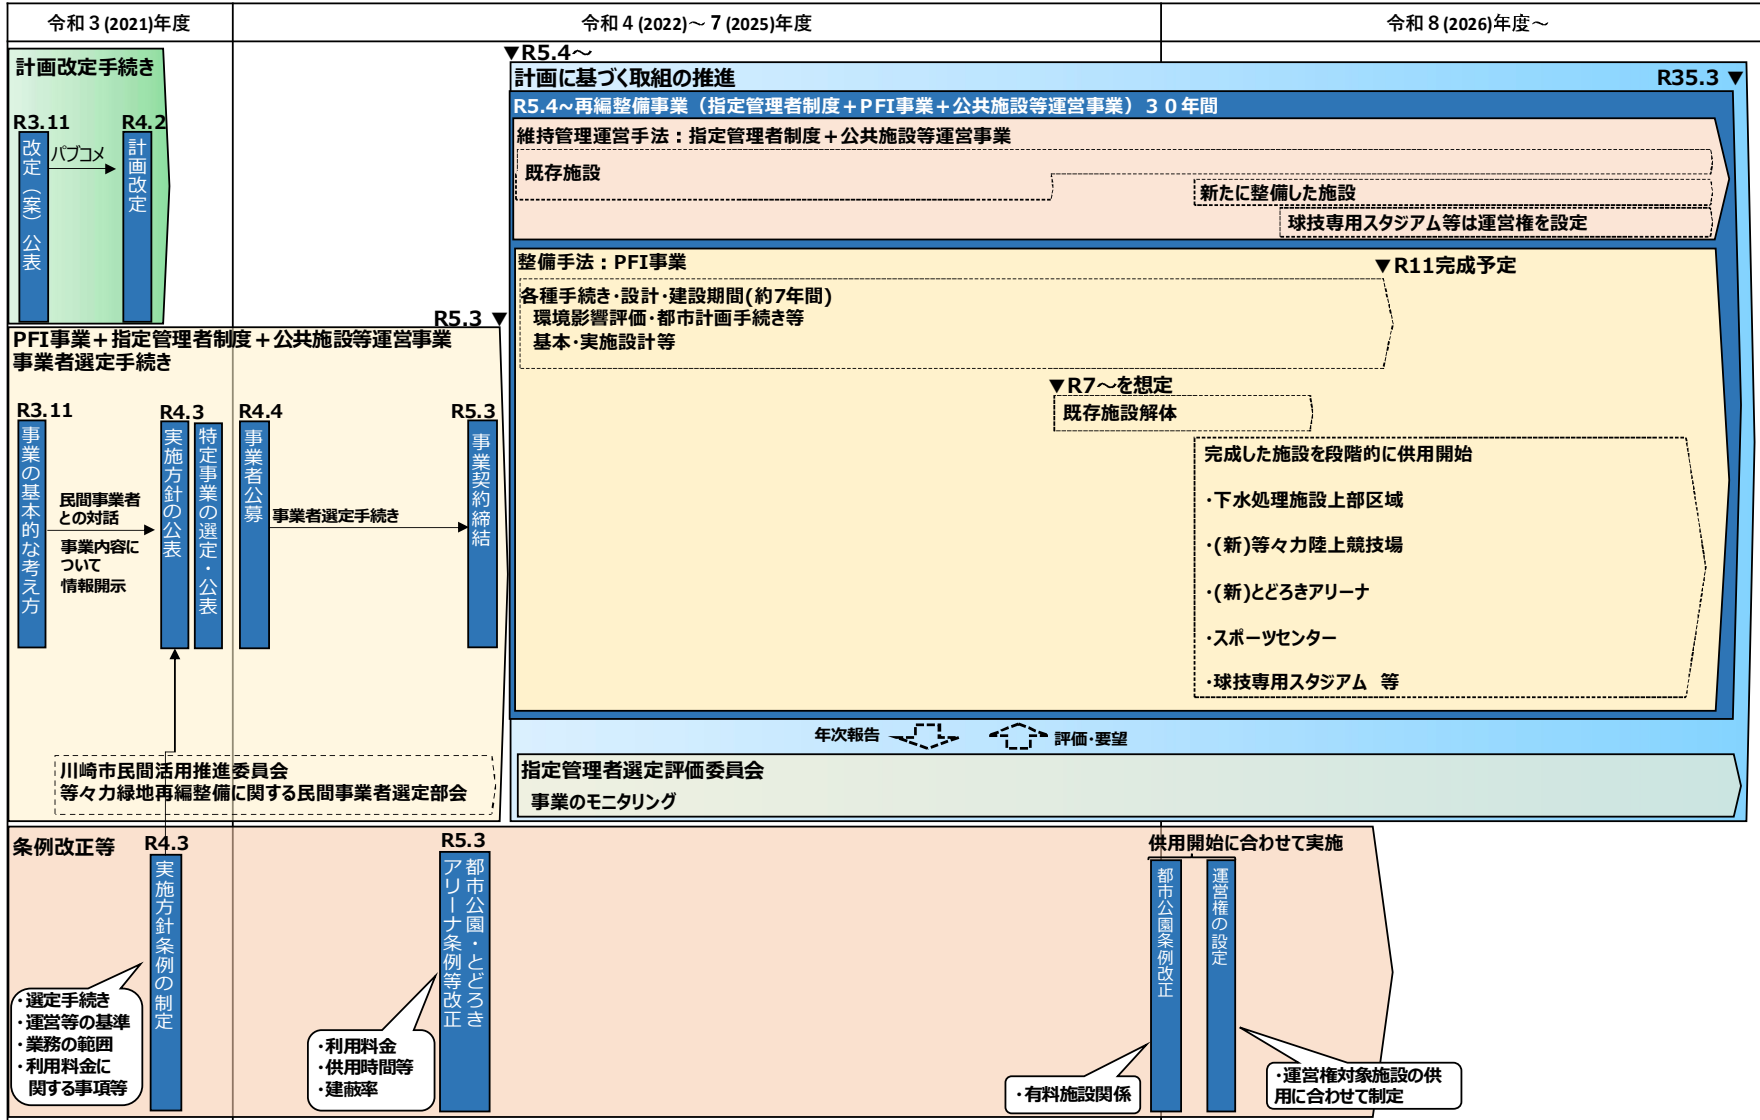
| 令和３(2021)年度 | 令和４(2022)～７(2025)年度 | 令和８(2026)年度～ |
|---|---|---|

計画改定手続き

R3.11

改定（案）公表

パブコメ

R4.2

計画改定

▼R5.4～

計画に基づく取組の推進

R35.3 ▼

R5.4～再編整備事業（指定管理者制度＋PFI事業＋公共施設等運営事業）３０年間

維持管理運営手法：指定管理者制度＋公共施設等運営事業

既存施設

新たに整備した施設

球技専用スタジアム等は運営権を設定

整備手法：PFI事業

▼R11完成予定

各種手続き・設計・建設期間(約7年間)
環境影響評価・都市計画手続き等
基本・実施設計等

▼R7～を想定

既存施設解体

完成した施設を段階的に供用開始

・下水処理施設上部区域

・(新)等々力陸上競技場

・(新)とどろきアリーナ

・スポーツセンター

・球技専用スタジアム　等

R5.3 ▼

PFI事業＋指定管理者制度＋公共施設等運営事業
事業者選定手続き

R3.11

事業の基本的な考え方

民間事業者との対話

事業内容について情報開示

R4.3

実施方針の公表

特定事業の選定・公表

R4.4

事業者公募

事業者選定手続き

R5.3

事業契約締結

川崎市民間活用推進委員会
等々力緑地再編整備に関する民間事業者選定部会

年次報告

評価・要望

指定管理者選定評価委員会

事業のモニタリング

条例改正等

R4.3

実施方針条例の制定

・選定手続き
・運営等の基準
・業務の範囲
・利用料金に関する事項等

R5.3

都市公園・とどろきアリーナ条例等改正

・利用料金
・供用時間等
・建蔽率

供用開始に合わせて実施

都市公園条例改正

運営権の設定

・有料施設関係

・運営権対象施設の供用に合わせて制定